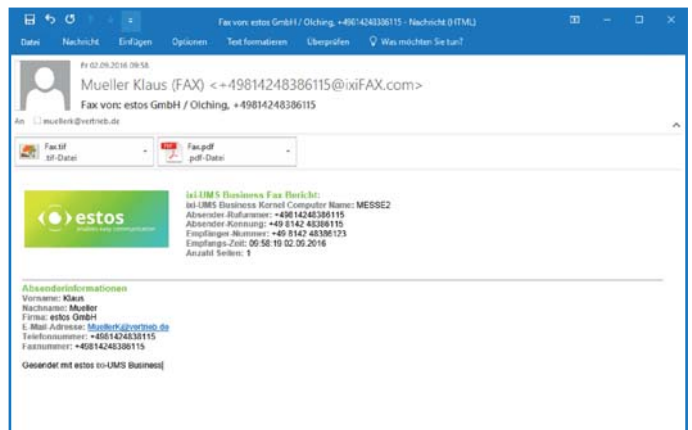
Fax von: estos GmbH / Olching, +49814248386115 - Nachricht (HTML)

Datei Nachricht Einfügen Optionen Text formatieren Überprüfen Was möchten Sie tun?

Fr 02.09.2016 09:58

Mueller Klaus (FAX) <+49814248386115@ixiFAX.com>

Fax von: estos GmbH / Olching, +49814248386115

An muellerk@vertrieb.de

Fax.tif
.tif-Datei

Fax.pdf
.pdf-Datei

estos
enables easy communication

ixi-UMS Business Fax Bericht:
ixi-UMS Business Kernel Computer Name: MESSE2
Absender-Rufnummer: +49814248386115
Absender-Kennung: +49 8142 48386115
Empfänger-Nummer: +49 8142 48386123
Empfangs-Zeit: 09:58:19 02.09.2016
Anzahl Seiten: 1

Absenderinformationen
Vorname: Klaus
Nachname: Mueller
Firma: estos GmbH
E-Mail-Adresse: MuellerK@vertrieb.de
Telefonnummer: +49814248386115
Faxnummer: +49814248386115

Gesendet mit estos ixi-UMS Business